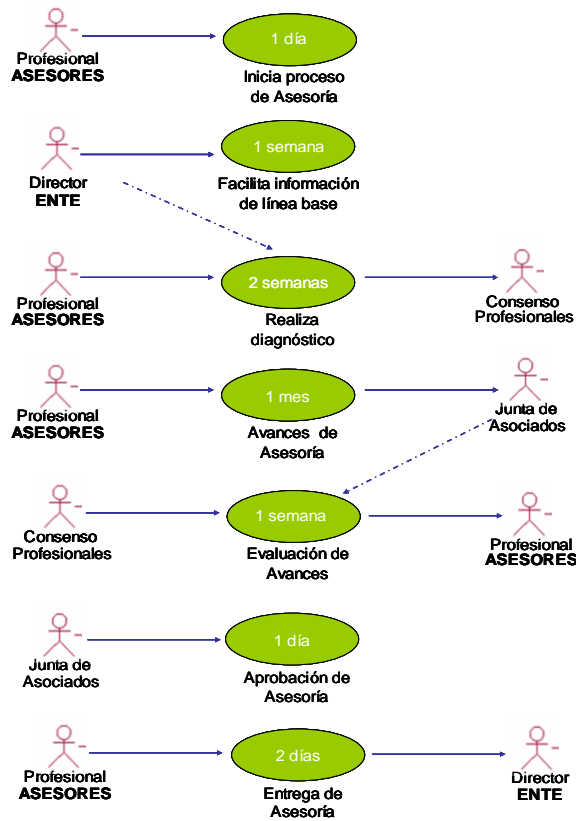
Profesional
ASESORES

1 día

Inicia proceso de Asesoría

Director
ENTE

1 semana

Facilita información de línea base

Profesional
ASESORES

2 semanas

Realiza diagnóstico

Consenso Profesionales

Profesional
ASESORES

1 mes

Avances de Asesoría

Junta de Asociados

Consenso Profesionales

1 semana

Evaluación de Avances

Profesional
ASESORES

Junta de Asociados

1 día

Aprobación de Asesoría

Profesional
ASESORES

2 días

Entrega de Asesoría

Director
ENTE